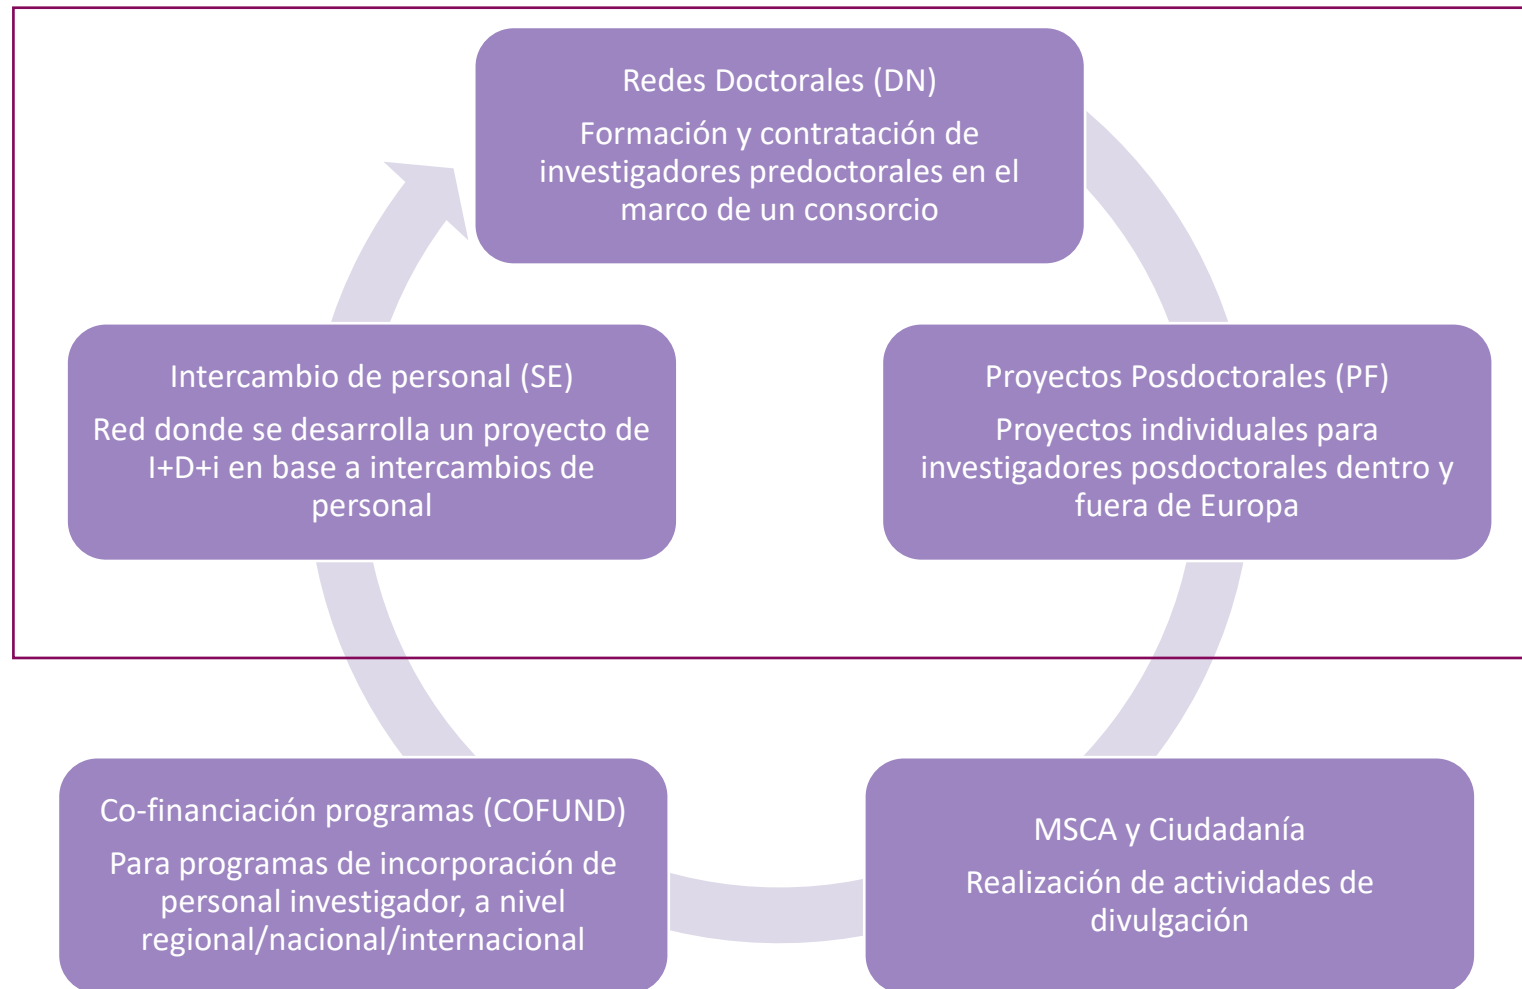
Redes Doctorales (DN)

Formación y contratación de investigadores predoctorales en el marco de un consorcio

Proyectos Posdoctorales (PF)

Proyectos individuales para investigadores posdoctorales dentro y fuera de Europa

MSCA y Ciudadanía

Realización de actividades de divulgación

Co-financiación programas (COFUND)

Para programas de incorporación de personal investigador, a nivel regional/nacional/internacional

Intercambio de personal (SE)

Red donde se desarrolla un proyecto de I+D+i en base a intercambios de personal